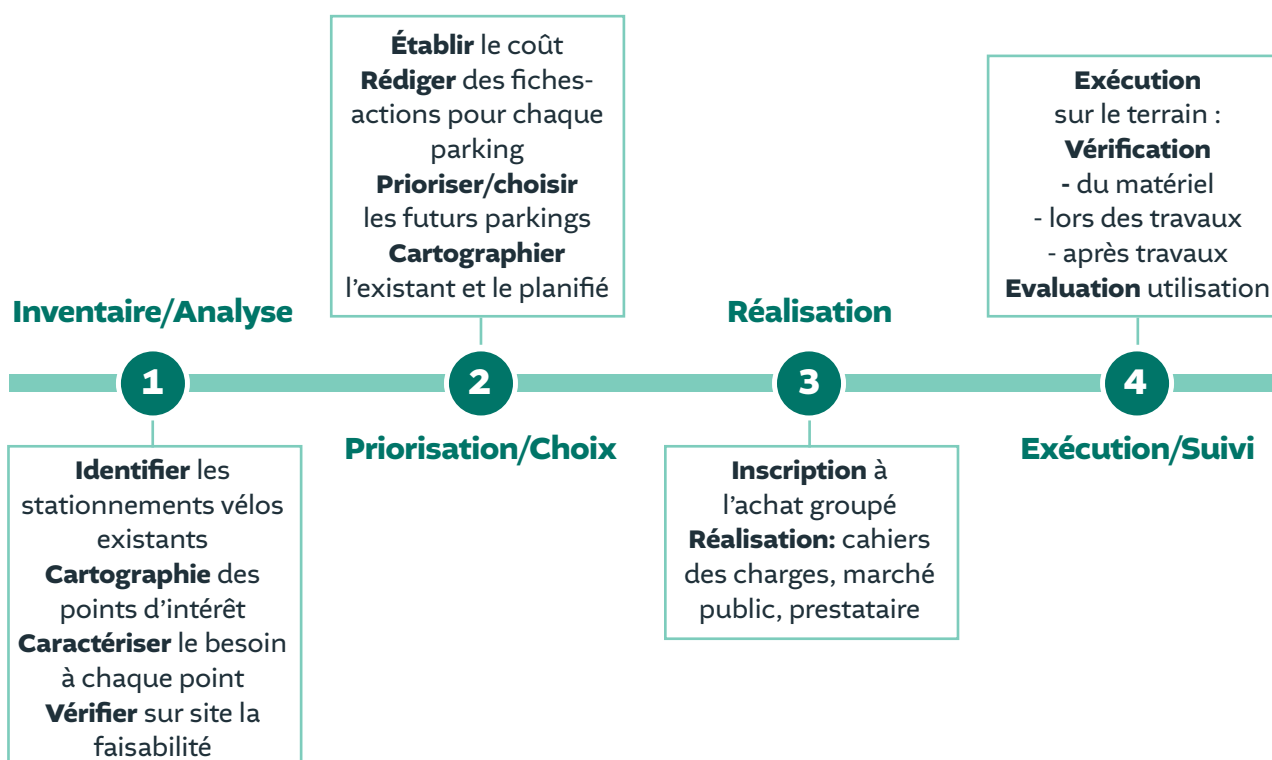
Établir le coût
Rédiger des fiches-actions pour chaque parking
Prioriser/choisir les futurs parkings
Cartographier l'existant et le planifié

Exécution sur le terrain :
Vérification
- du matériel
- lors des travaux
- après travaux
Evaluation utilisation

Inventaire/Analyse

Réalisation

1

2

3

4

Priorisation/Choix

Exécution/Suivi

Identifier les stationnements vélos existants
Cartographie des points d'intérêt
Caractériser le besoin à chaque point
Vérifier sur site la faisabilité

Inscription à l'achat groupé
Réalisation: cahiers des charges, marché public, prestataire